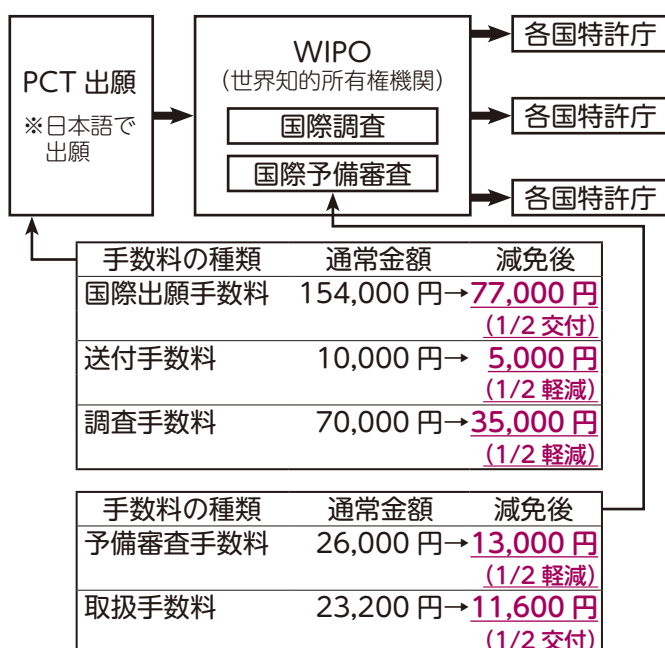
PCT 出願
※日本語で出願

WIPO
（世界知的所有権機関）
国際調査
国際予備審査

各国特許庁
各国特許庁
各国特許庁

| 手数料の種類 | 通常金額 | 減免後 |
|---|---|---|
| 国際出願手数料 | 154,000 円→ | 77,000 円 (1/2 交付) |
| 送付手数料 | 10,000 円→ | 5,000 円 (1/2 軽減) |
| 調査手数料 | 70,000 円→ | 35,000 円 (1/2 軽減) |

| 手数料の種類 | 通常金額 | 減免後 |
|---|---|---|
| 予備審査手数料 | 26,000 円→ | 13,000 円 (1/2 軽減) |
| 取扱手数料 | 23,200 円→ | 11,600 円 (1/2 交付) |